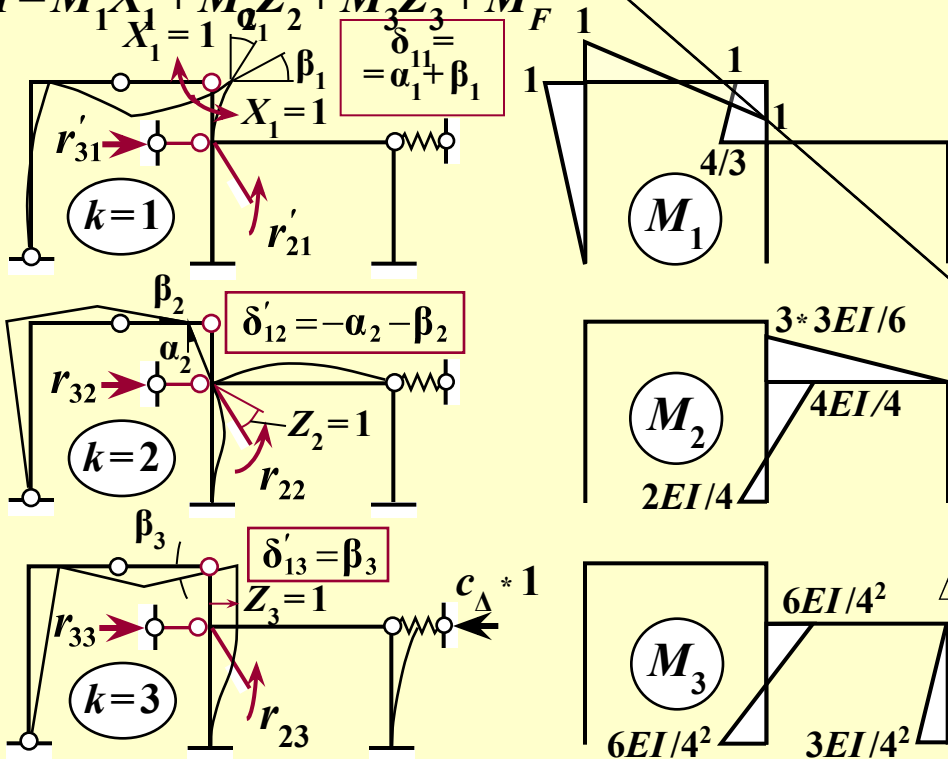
$X_1=1$ $\alpha_1$ $\beta_1$
$\delta_{11}^{\prime}=$ $=\alpha_1+\beta_1$
$X_1=1$
$r_{31}^{\prime}$
$r_{21}^{\prime}$
$k=1$
1 1 1 1 4/3
$M_1$
$\beta_2$ $\alpha_2$
$\delta_{12}^{\prime}=-\alpha_2-\beta_2$
$r_{32}$
$Z_2=1$
$r_{22}$
$k=2$
$3*3EI/6$
$4EI/4$
$M_2$
$2EI/4$
$\beta_3$
$\delta_{13}^{\prime}=\beta_3$
$Z_3=1$
$c_{\Delta}*1$
$r_{33}$
$r_{23}$
$k=3$
$6EI/4^2$
$M_3$
$6EI/4^2$
$3EI/4^2$